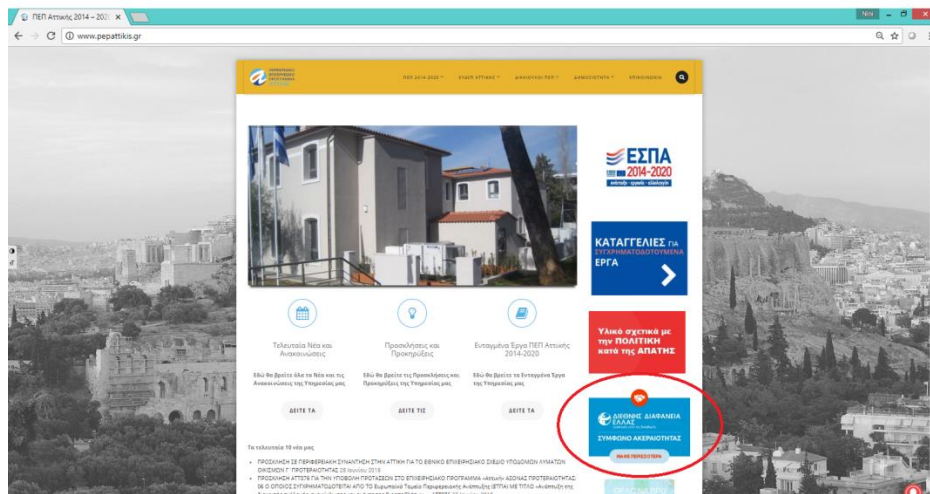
ΠΕΠ Αττικής 2014 – 202

www.pepattikis.gr

ΠΕΠ 2014-2020 ΕΥΡΩΠΗ ΑΤΤΙΚΗΣ ΔΙΑΧΕΙΡΙΣΗ ΠΕΠ ΔΗΜΟΣΙΟΤΗΤΑ ΕΠΙΚΟΙΝΩΝΙΑ

ΕΣΠΑ 2014-2020

ΚΑΤΑΓΓΕΛΙΕΣ για ΣΥΓΧΡΗΜΑΤΟΔΟΤΟΥΜΕΝΑ ΕΡΓΑ

Υλικό σχετικά με την ΠΟΛΙΤΙΚΗ κατά της ΑΠΑΤΗΣ

Τελευταία Νέα και Ανακοινώσεις

Εδώ θα βρείτε όλα τα Νέα και τις Ανακοινώσεις της Υπηρεσίας μας

ΔΕΙΤΕ ΤΑ

Προσκλήσεις και Προκηρύξεις

Εδώ θα βρείτε τις Προσκλήσεις και Προκηρύξεις της Υπηρεσίας μας

ΔΕΙΤΕ ΤΙΣ

Ενταγμένα Έργα ΠΕΠ Αττικής 2014-2020

Εδώ θα βρείτε τα Ενταγμένα Έργα της Υπηρεσίας μας

ΔΕΙΤΕ ΤΑ

ΔΙΕΘΝΗΣ ΔΙΑΦΑΝΕΙΑ ΕΛΛΑΣ

ΣΥΜΦΩΝΟ ΑΚΕΡΑΙΟΤΗΤΑΣ

ΜΑΘΕ ΠΕΡΙΣΣΟΤΕΡΑ

Τα τελευταία 10 νέα μας

• ΠΡΟΣΚΛΗΣΗ ΣΕ ΠΕΡΙΦΕΡΕΙΑΚΗ ΣΥΝΑΝΤΗΣΗ ΣΤΗΝ ΑΤΤΙΚΗ ΓΙΑ ΤΟ ΕΘΝΙΚΟ ΕΠΙΧΕΙΡΗΣΙΑΚΟ ΣΧΕΔΙΟ ΥΠΟΔΟΜΩΝ ΛΥΜΑΤΩΝ ΟΙΚΙΣΜΩΝ Γ' ΠΡΟΤΕΡΑΙΟΤΗΤΑΣ 28 Ιουνίου 2018

• ΠΡΟΣΚΛΗΣΗ ΑΤΤ
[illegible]